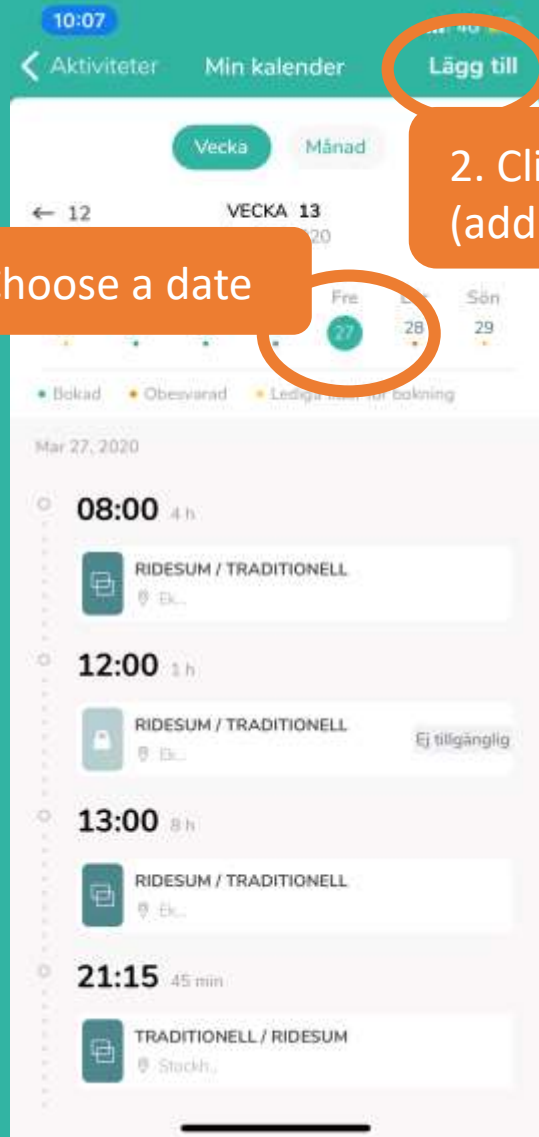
10:07

Aktiviteter Min kalender Lägg till

Vecka Månad

2. Cli
(add

← 12 VECKA 13
20

hoose a date

Fre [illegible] Sön
27 28 29

• Bokad • Obesvarad • Lediga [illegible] för bokning

Mar 27, 2020

08:00 4 h

RIDESUM / TRADITIONELL
Ek...

12:00 1 h

RIDESUM / TRADITIONELL
Ek...
Ej tillgänglig

13:00 8 h

RIDESUM / TRADITIONELL
Ek...

21:15 45 min

TRADITIONELL / RIDESUM
Stockh...